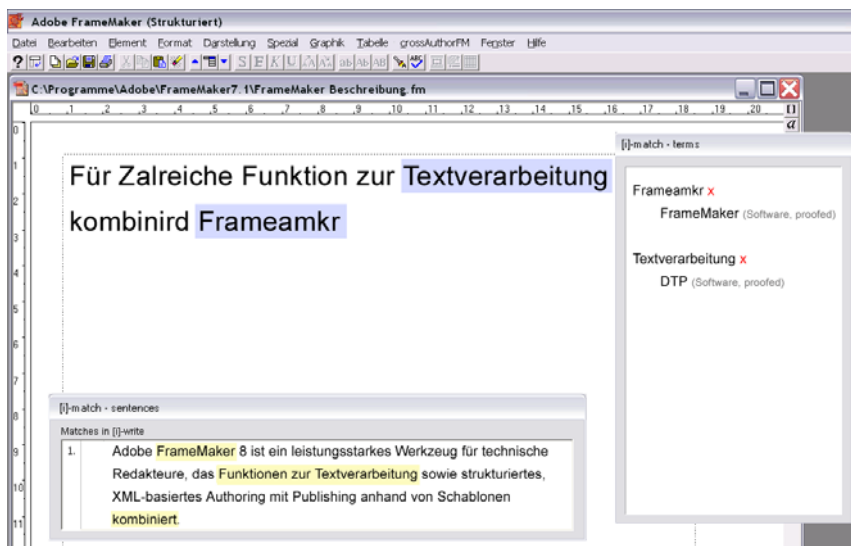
Adobe FrameMaker (Strukturiert)

Datei Bearbeiten Element Format Darstellung Spezial Graphik Tabelle grossAuthorFM Fenster Hilfe

C:\Programme\Adobe\FrameMaker7.1\FrameMaker Beschreibung.fm

0 1 2 3 4 5 6 7 8 9 10 11 12 13 14 15 16 17 18 19 20

Für Zalreiche Funktion zur Textverarbeitung kombinird Frameamkr

[i]-match - terms

Frameamkr x

FrameMaker (Software, proofed)

Textverarbeitung x

DTP (Software, proofed)

[i]-match - sentences

Matches in [i]-write

1. Adobe FrameMaker 8 ist ein leistungsstarkes Werkzeug für technische Redakteure, das Funktionen zur Textverarbeitung sowie strukturiertes, XML-basiertes Authoring mit Publishing anhand von Schablonen kombiniert.

0
1
2
3
4
5
6
7
8
9
10
11